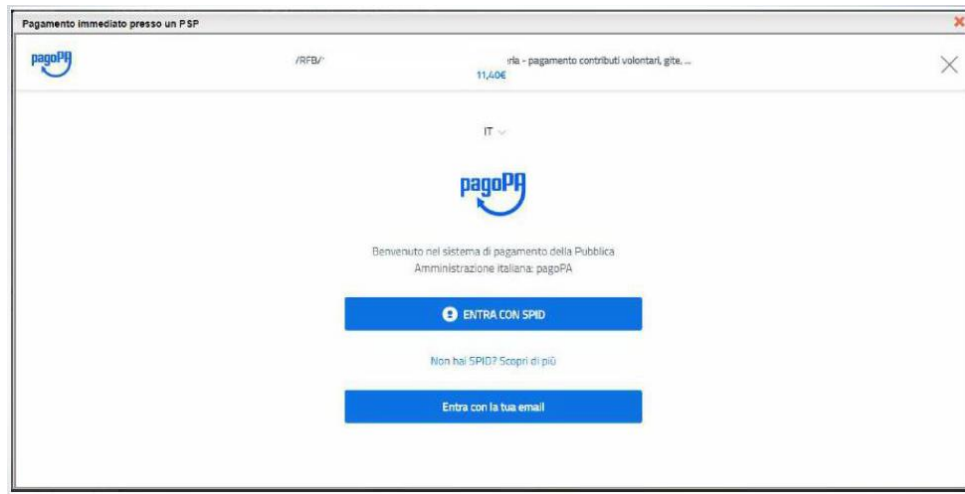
Pagamento immediato presso un PSP

pagoPA

/RFB/ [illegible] rla - pagamento contributi volontari, gite. ...
11,40€

IT

pagoPA

Benvenuto nel sistema di pagamento della Pubblica Amministrazione italiana: pagoPA

ENTRA CON SPID

Non hai SPID? Scopri di più

Entra con la tua email